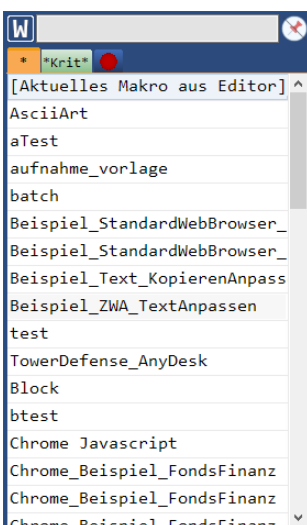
W

* *Krit*

[Aktuelles Makro aus Editor]
AsciiArt
aTest
aufnahme_vorlage
batch
Beispiel_StandardWebBrowser_
Beispiel_StandardWebBrowser_
Beispiel_Text_KopierenAnpass
Beispiel_ZWA_TextAnpassen
test
TowerDefense_AnyDesk
Block
btest
Chrome Javascript
Chrome_Beispiel_FondsFinanz
Chrome_Beispiel_FondsFinanz
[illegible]